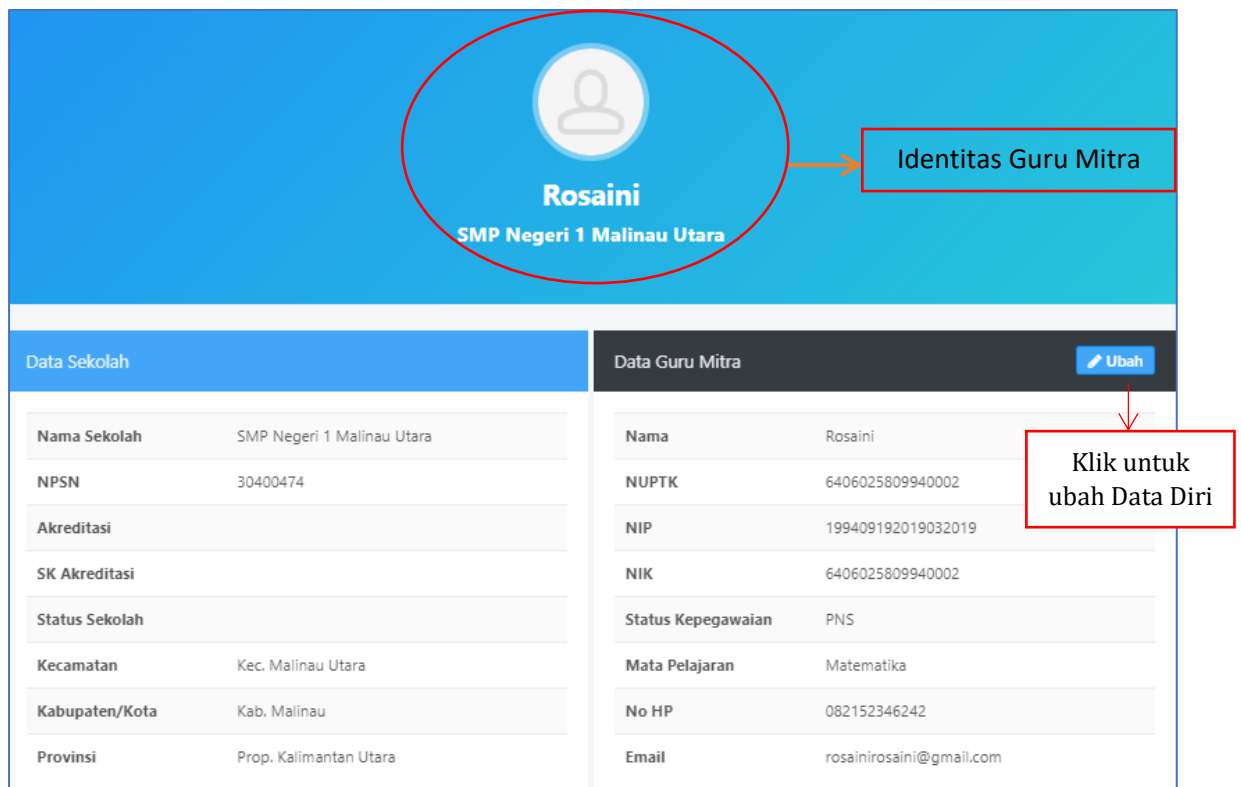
Rosaini

SMP Negeri 1 Malinau Utara

Identitas Guru Mitra

Data Sekolah

| Nama Sekolah | SMP Negeri 1 Malinau Utara |
|---|---|
| NPSN | 30400474 |
| Akreditasi | |
| SK Akreditasi | |
| Status Sekolah | |
| Kecamatan | Kec. Malinau Utara |
| Kabupaten/Kota | Kab. Malinau |
| Provinsi | Prop. Kalimantan Utara |

Data Guru Mitra

Ubah

Klik untuk ubah Data Diri

| Nama | Rosaini |
|---|---|
| NUPTK | 6406025809940002 |
| NIP | 199409192019032019 |
| NIK | 6406025809940002 |
| Status Kepegawaian | PNS |
| Mata Pelajaran | Matematika |
| No HP | 082152346242 |
| Email | rosainirosaini@gmail.com |